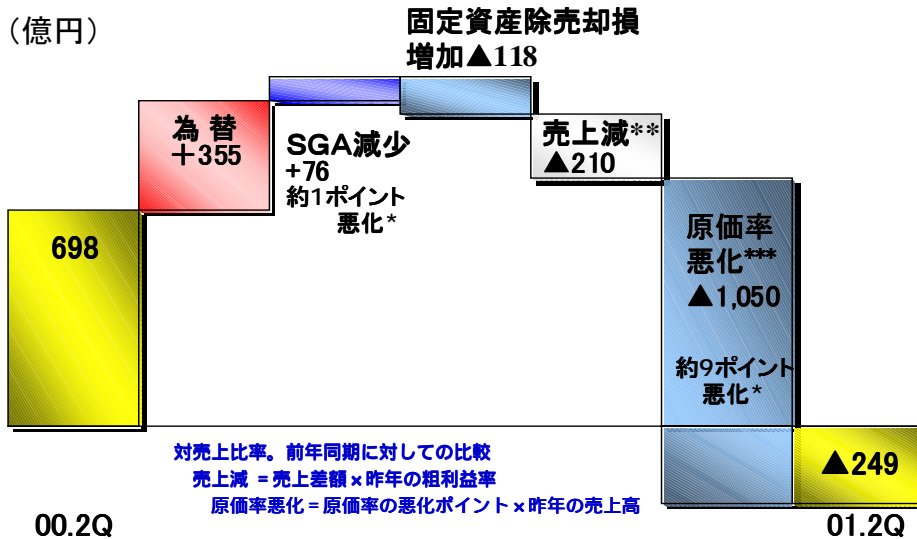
(億円)

固定資産除売却損
増加▲118

為 替
+355

SGA減少
+76
約1ポイント
悪化*

売上減**
▲210

698

原価率
悪化***
▲1,050

約9ポイント
悪化*

対売上比率。前年同期に対しての比較
売上減 =売上差額×昨年の粗利益率
原価率悪化=原価率の悪化ポイント×昨年の売上高

▲249

00.2Q

01.2Q